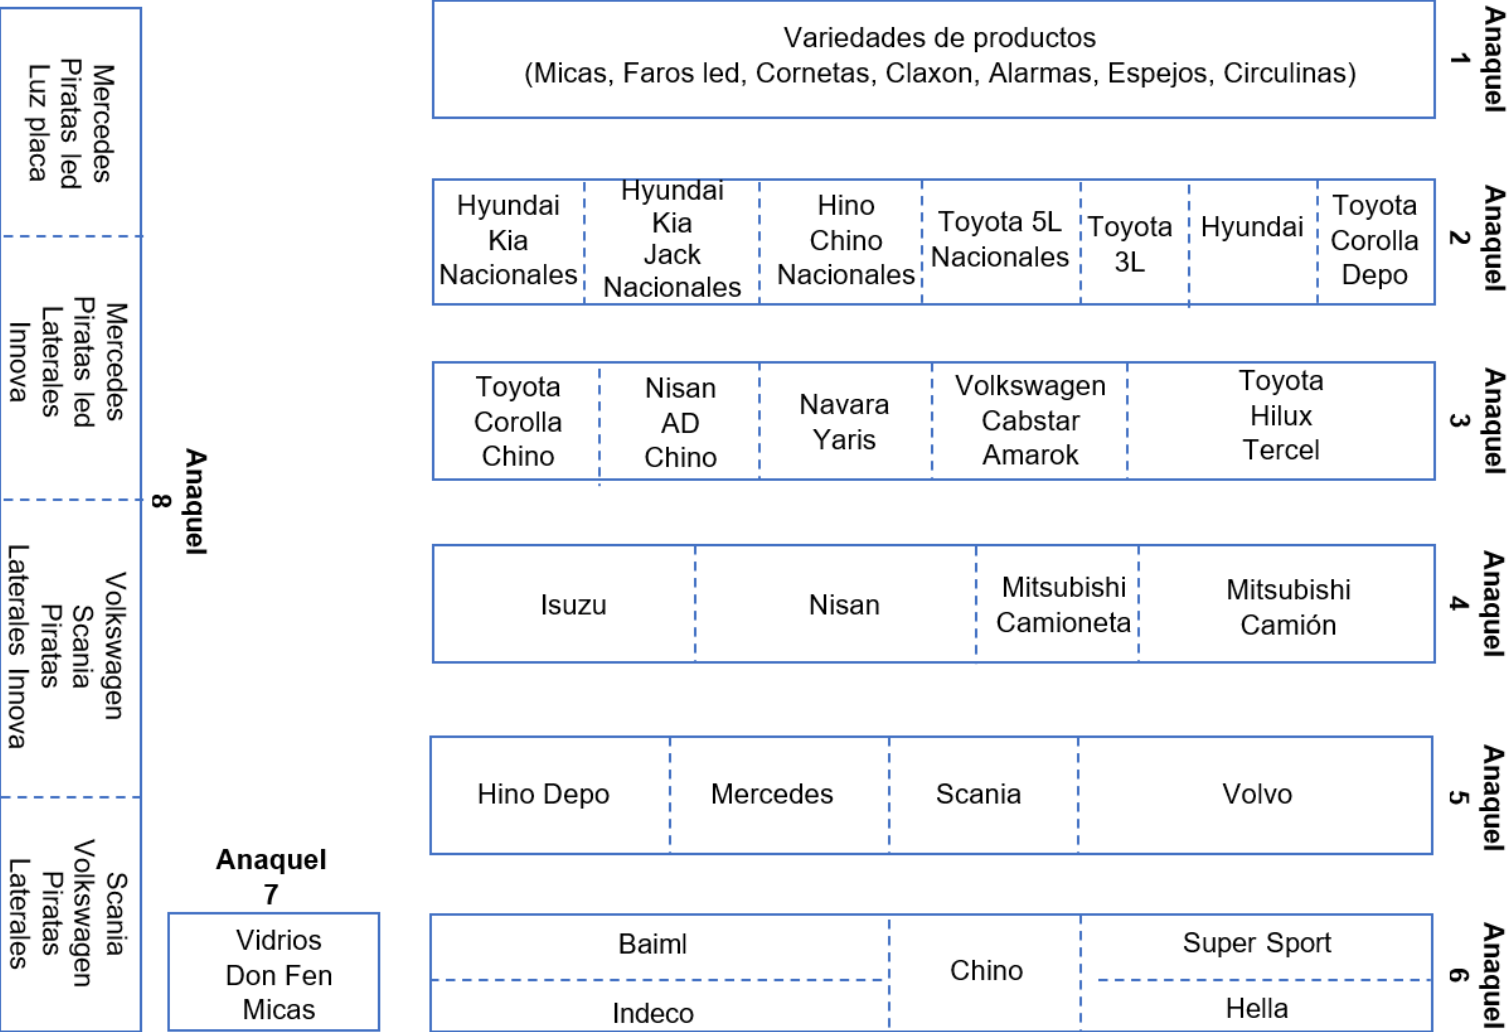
Mercedes
Piratas led
Luz placa

Mercedes
Piratas led
Laterales
Innova

Volkswagen
Scania
Piratas
Laterales Innova

Scania
Volkswagen
Piratas
Laterales

Anaquel
8

Anaquel
7

Vidrios
Don Fen
Micas

Variedades de productos
(Micas, Faros led, Cornetas, Claxon, Alarmas, Espejos, Circulinas)

Anaquel
1

| Hyundai Kia Nacionales | Hyundai Kia Jack Nacionales | Hino Chino Nacionales | Toyota 5L Nacionales | Toyota 3L | Hyundai | Toyota Corolla Depo |
|---|---|---|---|---|---|---|

Anaquel
2

| Toyota Corolla Chino | Nisan AD Chino | Navara Yaris | Volkswagen Cabstar Amarok | Toyota Hilux Tercel |
|---|---|---|---|---|

Anaquel
3

| Isuzu | Nisan | Mitsubishi Camioneta | Mitsubishi Camión |
|---|---|---|---|

Anaquel
4

| Hino Depo | Mercedes | Scania | Volvo |
|---|---|---|---|

Anaquel
5

| Baiml | Chino | Super Sport |
|---|---|---|
| Indeco | | Hella |

Anaquel
6